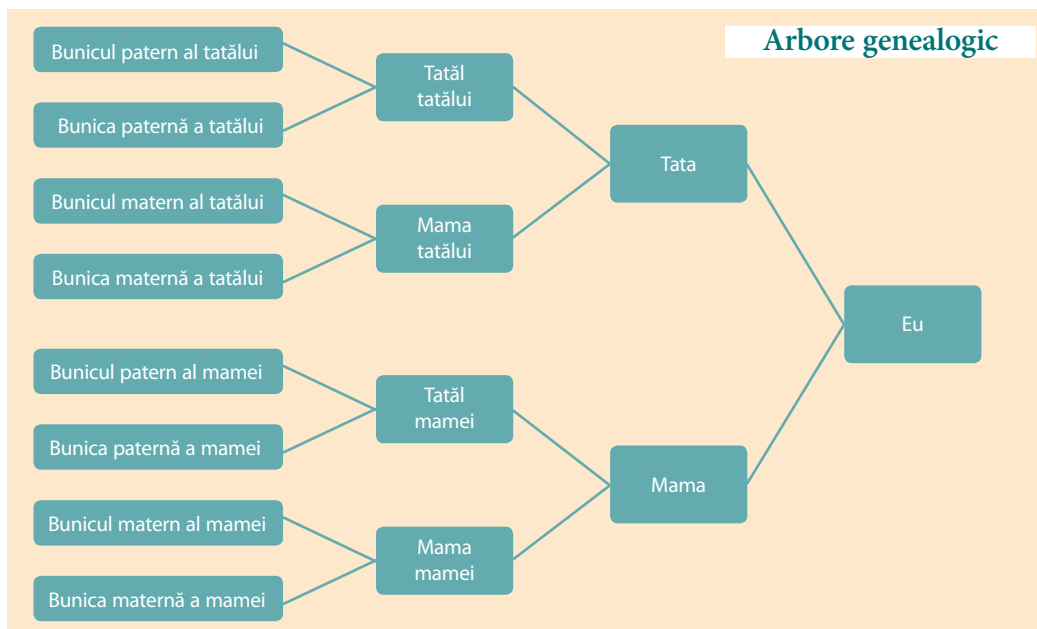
Arbore genealogic

Bunicul patern al tatălui

Bunica paternă a tatălui

Bunicul matern al tatălui

Bunica maternă a tatălui

Bunicul patern al mamei

Bunica paternă a mamei

Bunicul matern al mamei

Bunica maternă a mamei

Tatăl tatălui

Mama tatălui

Tatăl mamei

Mama mamei

Tata

Mama

Eu